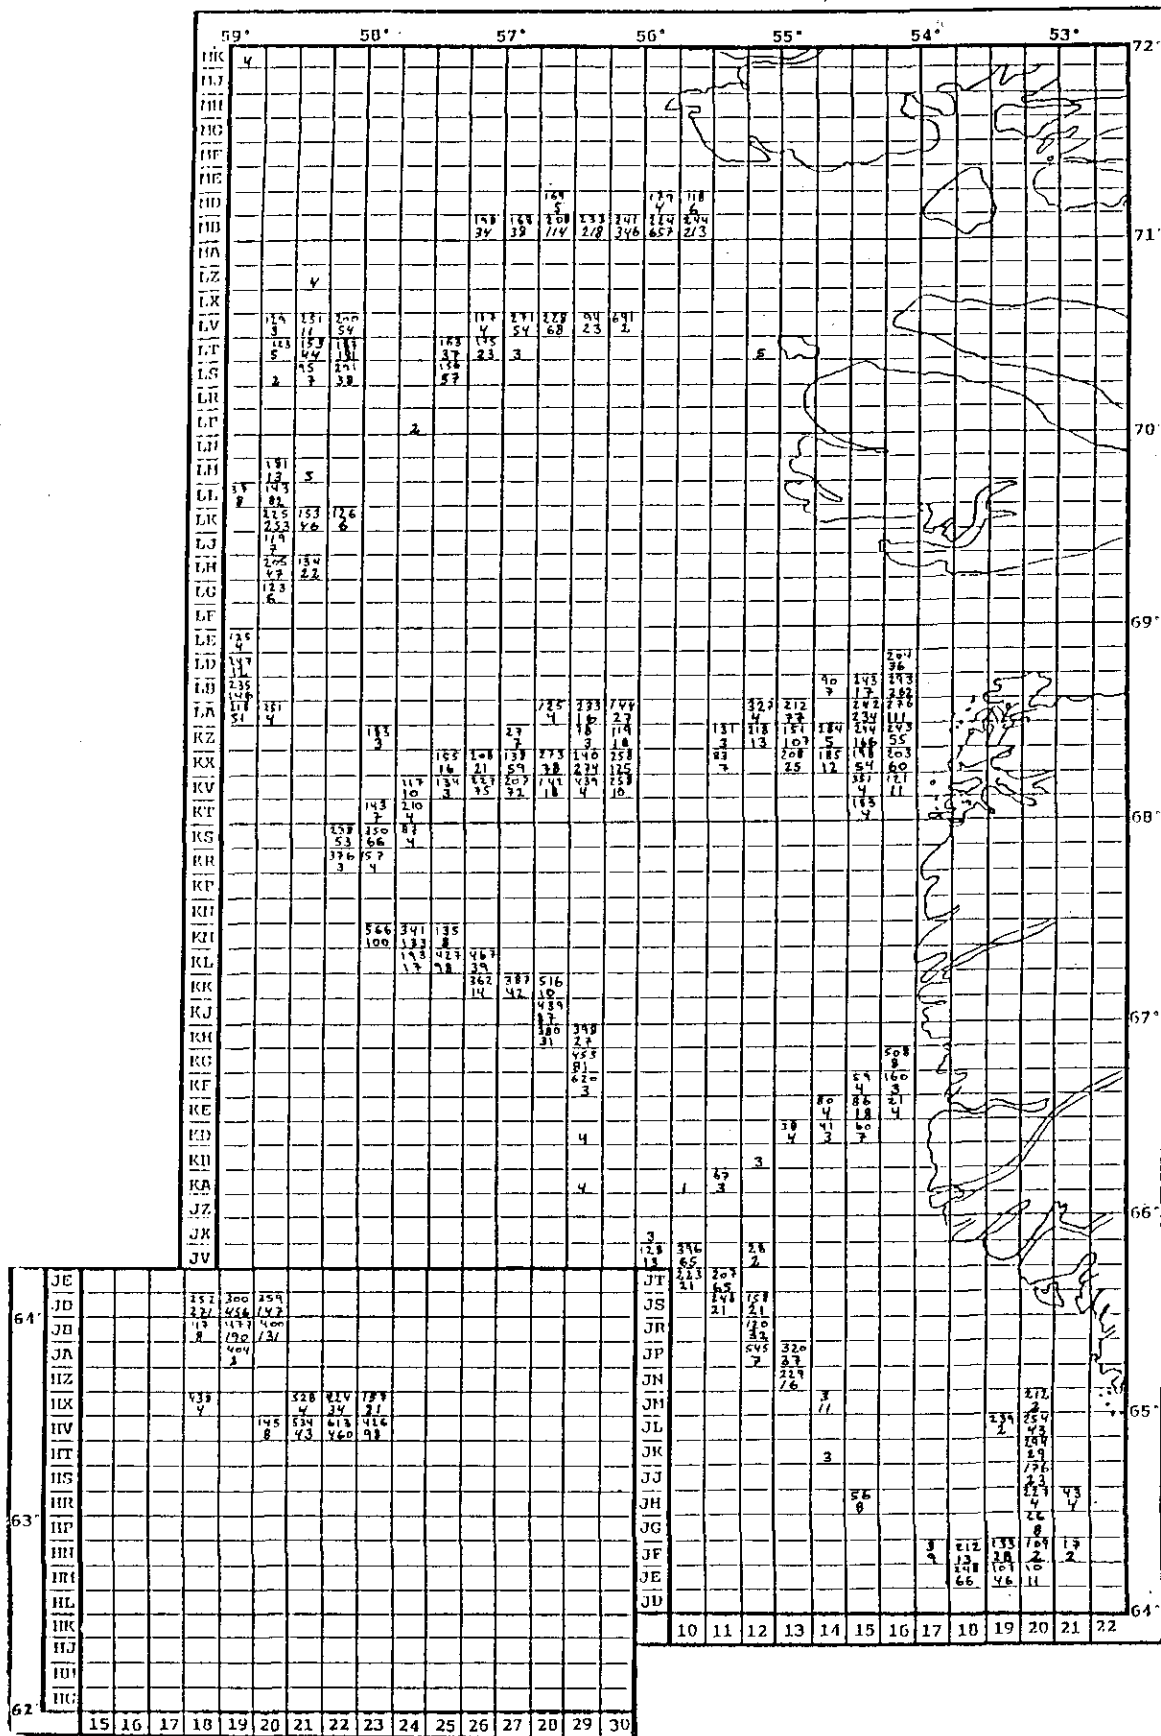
59° 58° 57° 56° 55° 54° 53°

72°
71°
70°
69°
68°
67°
66°
65°
64°
63°
62°

MK
MJ
MH
MG
MF
ME
MD
MB
MA
LZ
LX
LV
LT
LS
LR
LP
LM
LN
LL
LK
LJ
LH
LG
LF
LE
LD
LB
LA
KZ
KX
KV
KT
KS
KR
KP
KN
KM
KL
KK
KJ
KH
KG
KF
KE
KD
KB
KA
JZ
JX
JV
JT
JS
JR
JP
JN
JM
JL
JK
JJ
JH
JG
JF
JE
JD

JE
JD
JB
JA
HZ
HX
HV
HT
HS
HR
HP
HN
HM
HL
HK
HJ
HH
HG

10 11 12 13 14 15 16 17 18 19 20 21 22

15 16 17 18 19 20 21 22 23 24 25 26 27 28 29 30

4

169
5
208
114

179
4
224
657

118
6
244
213

148
34

168
39

233
218

241
346

4

124
3
113
5
2

131
11
153
44
95
7

200
54
157
151
291
38

117
4
175
23

271
54
3

229
68

94
23

691
1

163
37
156
57

5

2

181
12
143
82
125
253
119
7
205
47
123
6

3

153
46

134
22

126
6

35
8

125
4
147
32
235
146
118
51

131
4

125
4

233
16
78
3

144
27
119
18

27
3
133
59
227
35

273
38
141
18

140
224
439
4

258
125
253
10

153
3

165
16
134
3

108
21

207
72

117
10
210
4
83
4

143
7
350
66
57
4

237
53
376
3

131
3
43
7

323
4
118
13

212
33
151
107
208
25

184
5
185
12

90
7

143
17
242
234
244
166
148
54
331
4
165
4

204
36
293
262
276
111
243
55
203
60
121
11

566
100

341
133
193
17

135
8
427
98

467
39
362
14

387
42

516
10
439
37
380
31

398
27
453
81
620
3

4

4

508
9
160
3
21
4

59
4
86
18
60
7

80
4
41
3

38
4

3

67
3

1

3
128
13

396
65
223
21

207
65
248
21

28
2

158
21
120
32
545
7

320
37
229
76

3
11

3

56
8

3
9

212
13
248
66

133
28
101
46

212
2
254
43
209
39
176
23
227
4
26
8
169
2
10
11

43
4

17
2

239
2

257
221
117
8

300
456
177
190
404
3

259
142
400
131

138
4

145
8

328
4
534
43

224
34
613
460

139
21
416
98